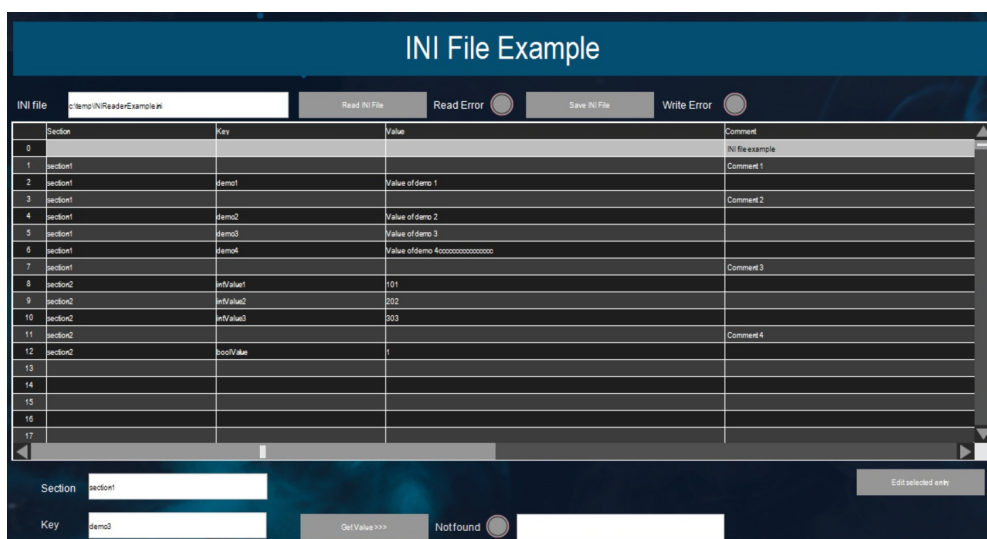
INI File Example

INI file c:\temp\INIReaderExample.ini Read INI File Read Error Save INI File Write Error

| | Section | Key | Value | Comment |
|---|---|---|---|---|
| 0 | | | | INI file example |
| 1 | section1 | | | Comment 1 |
| 2 | section1 | demo1 | Value of demo 1 | |
| 3 | section1 | | | Comment 2 |
| 4 | section1 | demo2 | Value of demo 2 | |
| 5 | section1 | demo3 | Value of demo 3 | |
| 6 | section1 | demo4 | Value of demo 4cccccccccccccccc | |
| 7 | section1 | | | Comment 3 |
| 8 | section2 | intValue1 | 101 | |
| 9 | section2 | intValue2 | 202 | |
| 10 | section2 | intValue3 | 303 | |
| 11 | section2 | | | Comment 4 |
| 12 | section2 | boolValue | 1 | |
| 13 | | | | |
| 14 | | | | |
| 15 | | | | |
| 16 | | | | |
| 17 | | | | |

Section section1

Edit selected entry

Key demo3 Get Value >>> Notfound